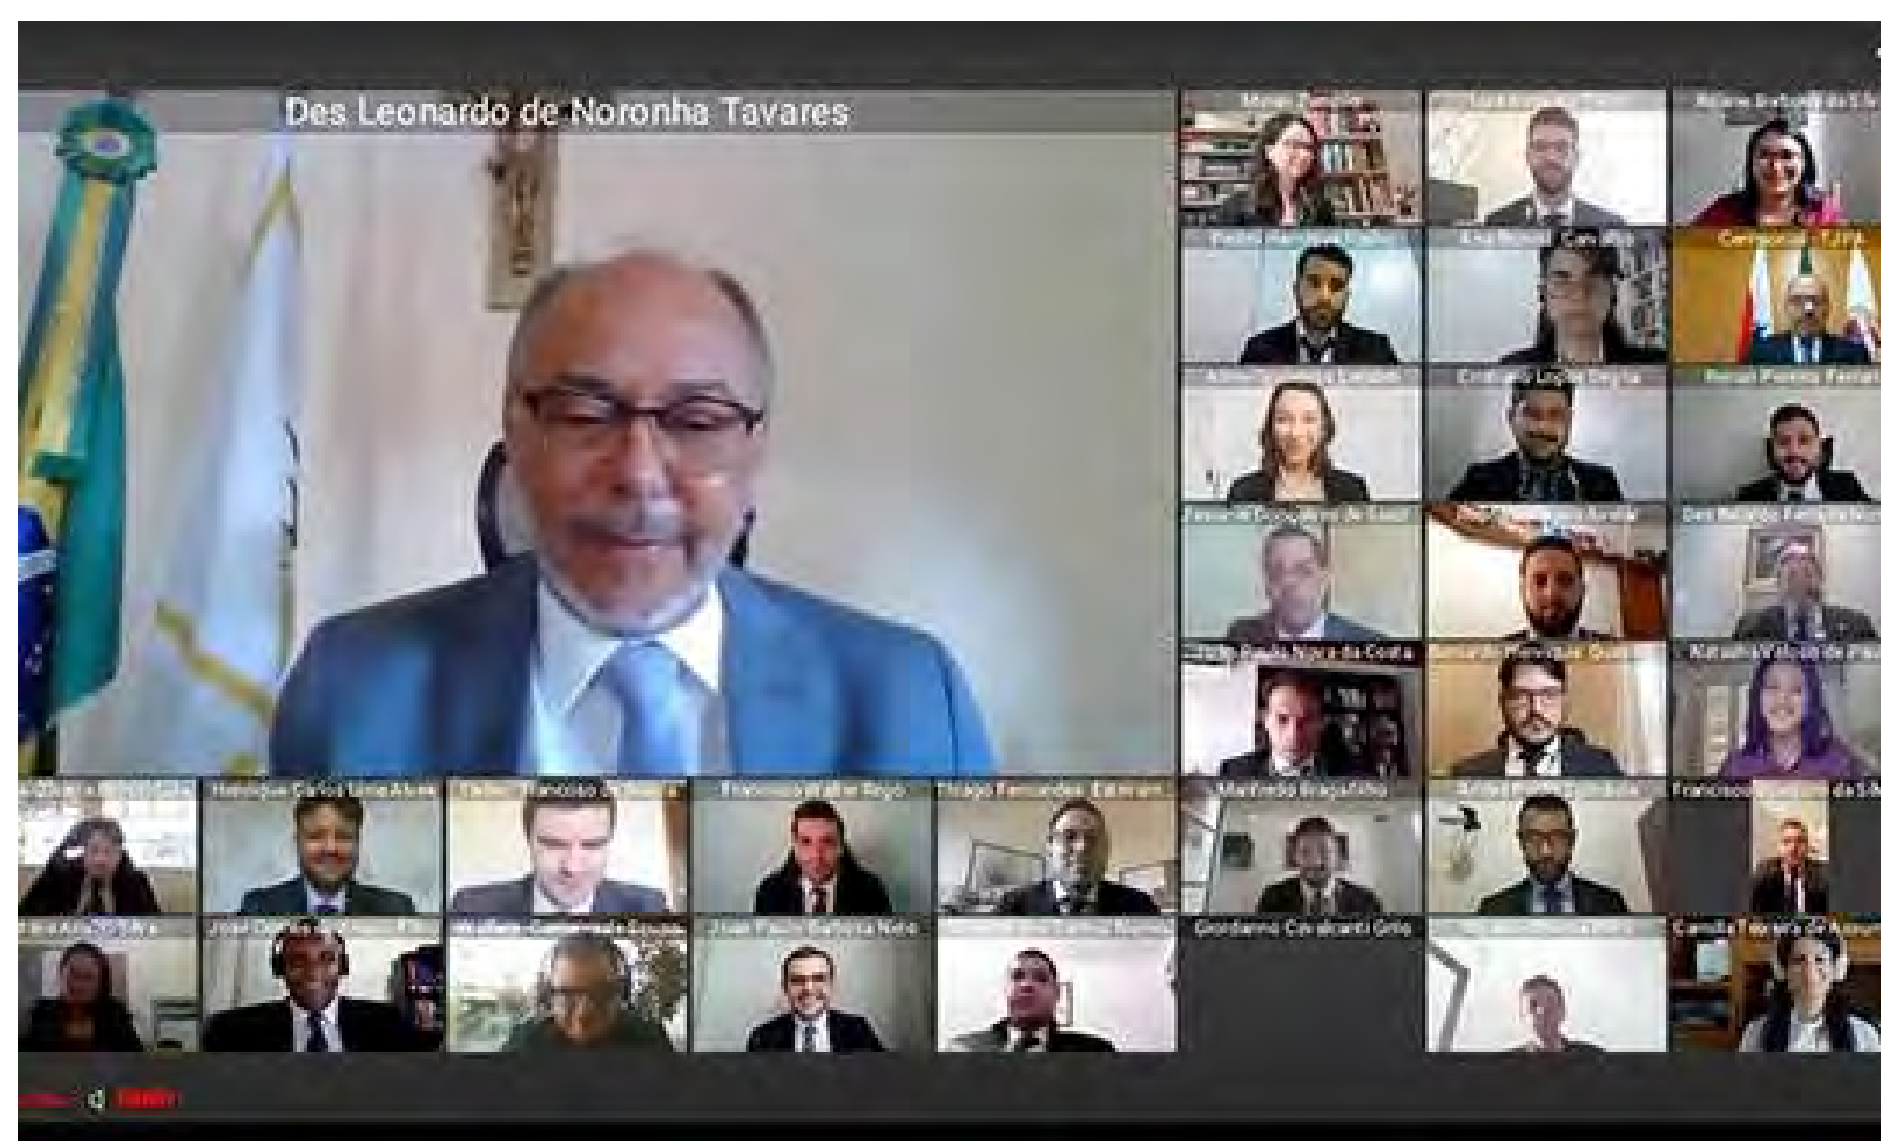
Des Leonardo de Noronha Tavares

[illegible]

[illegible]

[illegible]

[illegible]

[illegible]

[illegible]

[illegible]

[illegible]

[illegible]

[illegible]

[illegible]

Des Reinaldo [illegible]

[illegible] da Costa

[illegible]

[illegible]

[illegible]

Henrique Carlos Lima Alves

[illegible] Francisco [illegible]

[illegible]

Thiago Fernandes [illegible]

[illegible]

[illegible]

Francisco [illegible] da S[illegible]

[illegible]

José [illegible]

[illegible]

João Paulo Barbosa Neto

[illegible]

Giordanno Cavalcanti Grilo

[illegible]

Camila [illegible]